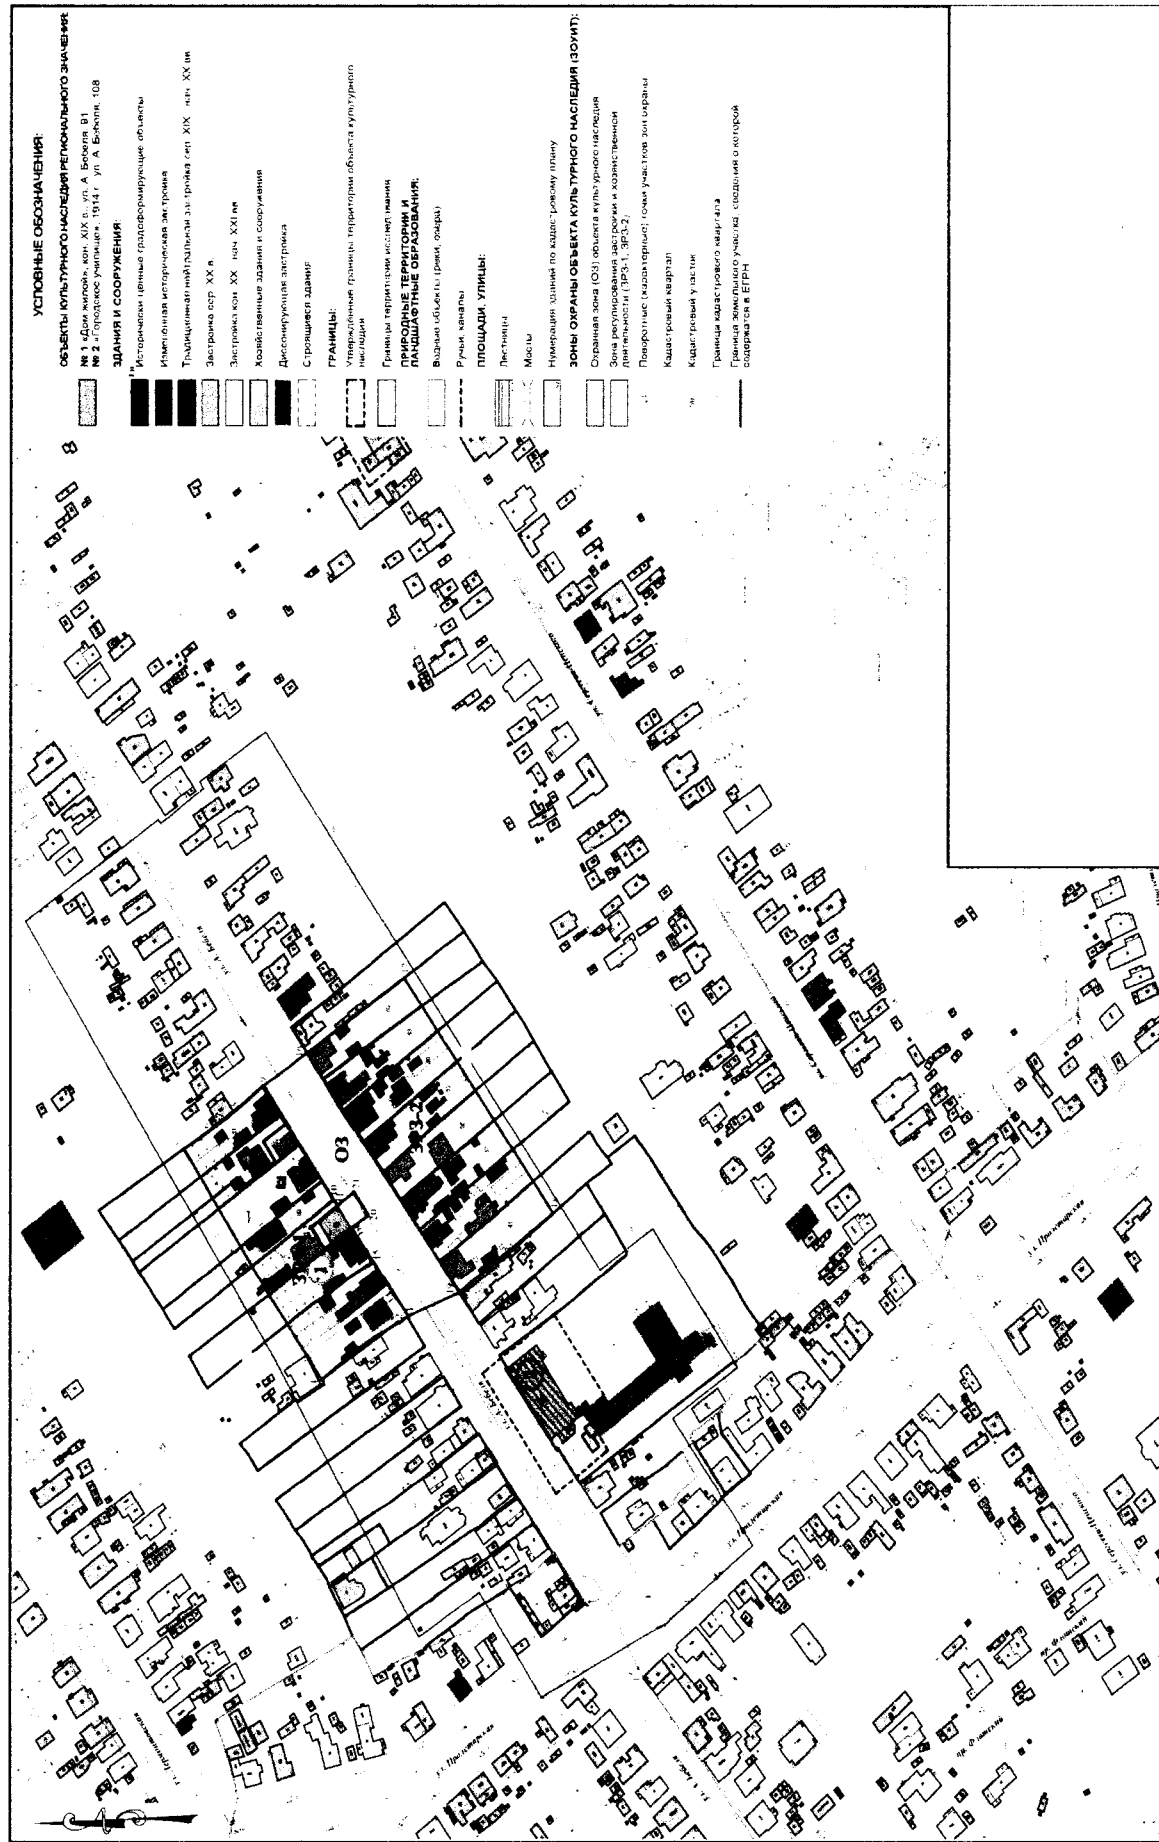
УСЛОВНЫЕ ОБОЗНАЧЕНИЯ:

ОБЪЕКТЫ КУЛЬТУРНОГО НАСЛЕДИЯ РЕГИОНАЛЬНОГО ЗНАЧЕНИЯ:
№ 1 «Дом жилой», кон. XIX в., ул. А. Бебеля, 81
№ 2 «Городское училище», 1914 г., ул. А. Бебеля, 108

ЗДАНИЯ И СООРУЖЕНИЯ:
Исторически ценные градоформирующие объекты
Изменённая историческая застройка
Традиционная нейтральная застройка сер. XIX - нач. XX вв.
Застройка сер. XX в.
Застройка кон. XX - нач. XXI вв.
Хозяйственные здания и сооружения
Диссонирующая застройка
Строящиеся здания

ГРАНИЦЫ:
Утверждённые границы территории объекта культурного наследия
Границы территории исследования

ПРИРОДНЫЕ ТЕРРИТОРИИ И ЛАНДШАФТНЫЕ ОБРАЗОВАНИЯ:
Водные объекты (реки, озёра)
Ручьи, каналы

ПЛОЩАДИ, УЛИЦЫ:
Лестницы
Мосты
Нумерация зданий по кадастровому плану

ЗОНЫ ОХРАНЫ ОБЪЕКТА КУЛЬТУРНОГО НАСЛЕДИЯ (ЗОУИТ):
Охранная зона (ОЗ) объекта культурного наследия
Зона регулирования застройки и хозяйственной деятельности (ЗРЗ-1, ЗРЗ-2)
Поворотные (характерные) точки участков зон охраны
Кадастровый квартал
Кадастровый участок
Граница кадастрового квартала
Граница земельного участка, сведения о которой содержатся в ЕГРН

ОЗ
ЗРЗ-1
ЗРЗ-2
ул. А. Бебеля
ул. Пролетарская
ул. Пролетарская
ул. Пролетарская
пр. Фабричный
пр. Фабричный
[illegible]